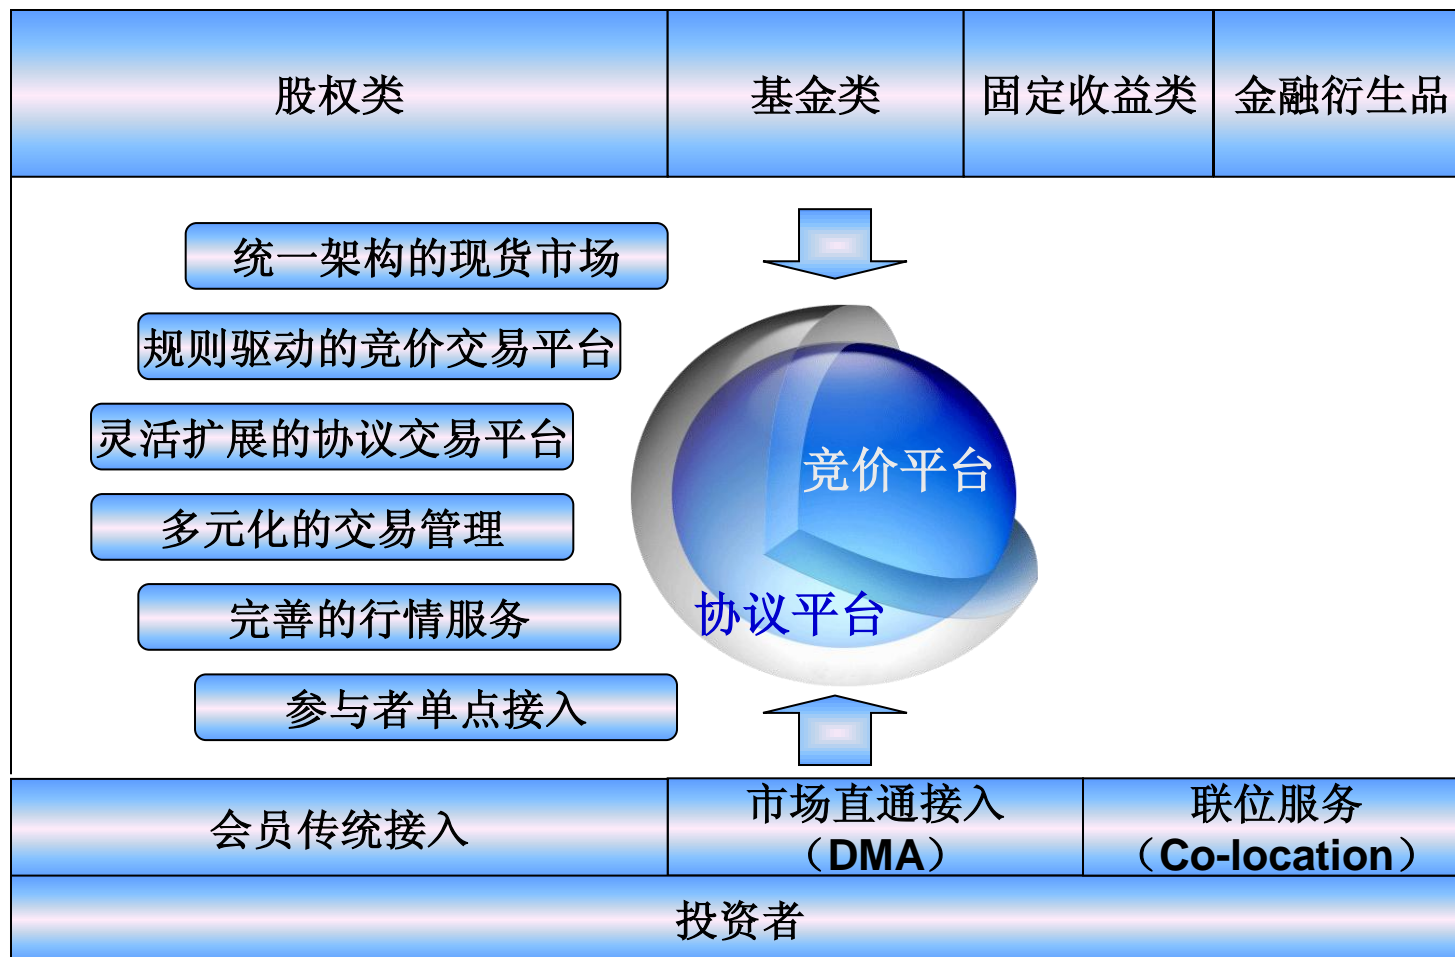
股权类

基金类

固定收益类

金融衍生品

统一架构的现货市场

规则驱动的竞价交易平台

灵活扩展的协议交易平台

多元化的交易管理

完善的行情服务

参与者单点接入

竞价平台

协议平台

会员传统接入

市场直通接入（DMA）

联位服务（Co-location）

投资者